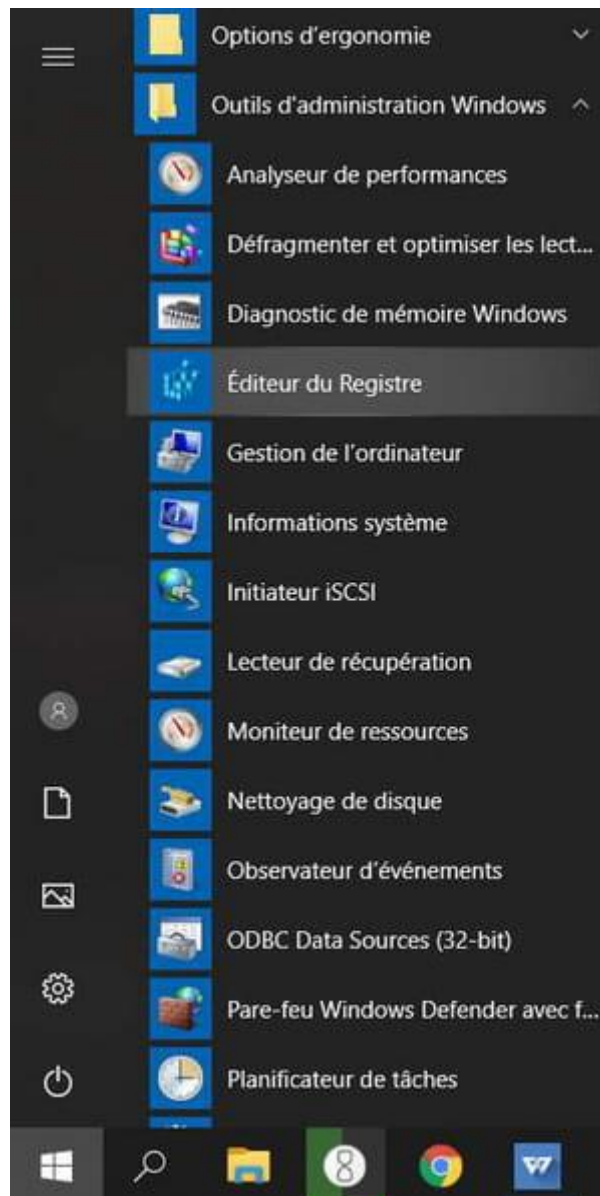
Options d'ergonomie

Outils d'administration Windows

Analyseur de performances

Défragmenter et optimiser les lect...

Diagnostic de mémoire Windows

Éditeur du Registre

Gestion de l'ordinateur

Informations système

Initiateur iSCSI

Lecteur de récupération

Moniteur de ressources

Nettoyage de disque

Observateur d'événements

ODBC Data Sources (32-bit)

Pare-feu Windows Defender avec f...

Planificateur de tâches